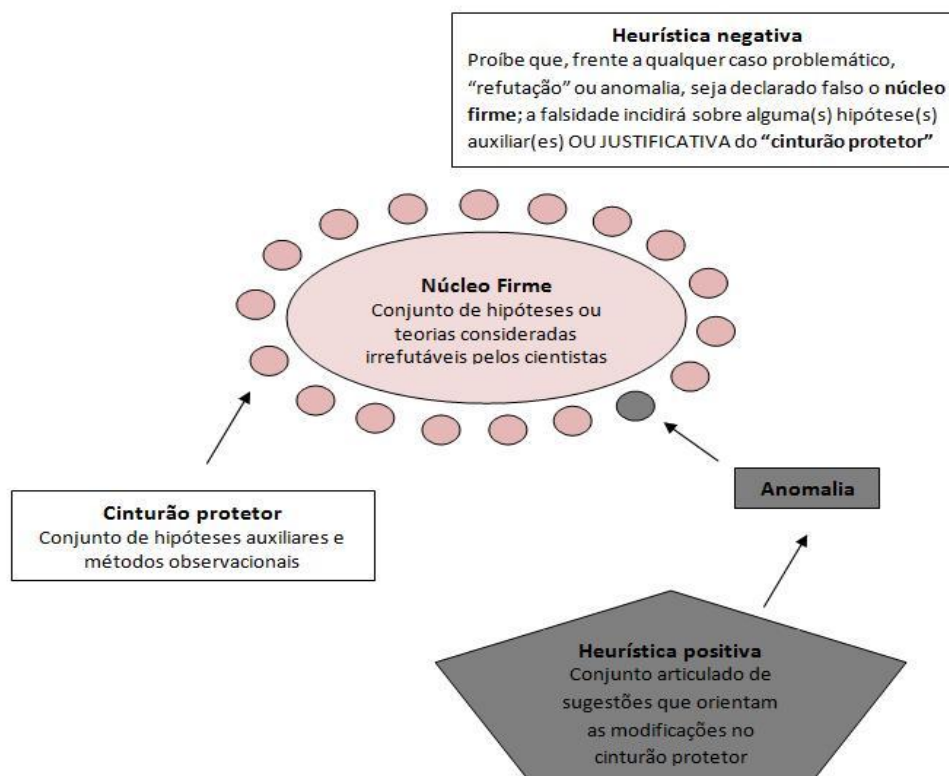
**Heurística negativa**
Proíbe que, frente a qualquer caso problemático, "refutação" ou anomalia, seja declarado falso o **núcleo firme**; a falsidade incidirá sobre alguma(s) hipótese(s) auxiliar(es) OU JUSTIFICATIVA do **"cinturão protetor"**

**Núcleo Firme**
Conjunto de hipóteses ou teorias consideradas irrefutáveis pelos cientistas

**Cinturão protetor**
Conjunto de hipóteses auxiliares e métodos observacionais

**Anomalia**

**Heurística positiva**
Conjunto articulado de sugestões que orientam as modificações no cinturão protetor